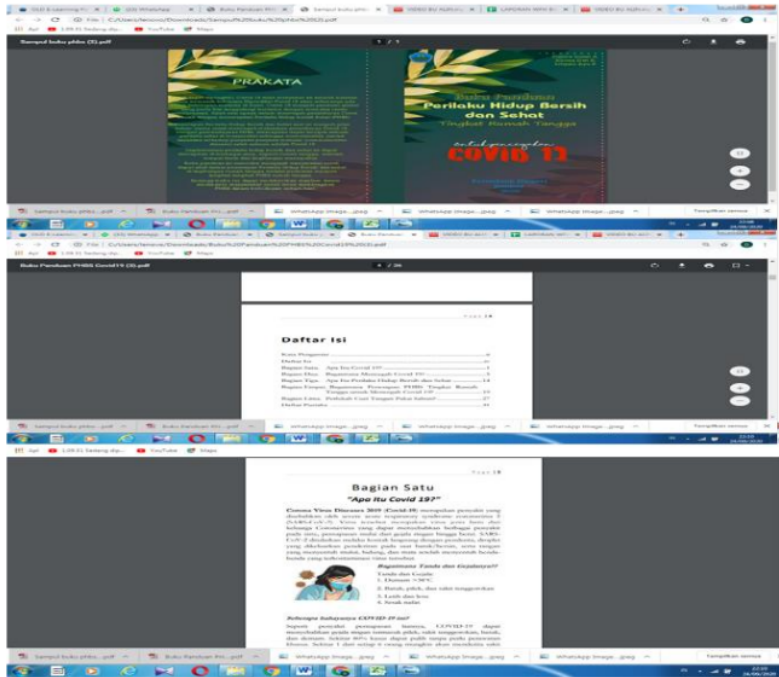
Sampul buku phbs (3).pdf

PRAKATA

Buku Panduan
Perilaku Hidup Bersih dan Sehat
Tingkat Rumah Tangga

COVID 19

Sampul buku phbs...pdf
Buku Panduan Per...pdf
WhatsApp Image....jpeg
WhatsApp Image....jpeg
WhatsApp Image....jpeg
Tampilkan semua

Buku Panduan PHBS Covid19 (3).pdf

Daftar Isi

Kata Pengantar
Daftar Isi
Bagian Satu Apa Itu Covid 19?
Bagian Dua Bagaimana Mencegah Covid 19?
Bagian Tiga Apa Itu Perilaku Hidup Bersih dan Sehat
Bagian Empat Bagaimana Penerapan PHBS Tingkat Rumah Tangga untuk Mencegah Covid 19?
Bagian Lima Praktek Cuci Tangan Pakai Sabun?
Daftar Pustaka

YouTube
Maps

Bagian Satu

"Apa Itu Covid 19?"

Corona Virus Diseases 2019 (Covid-19) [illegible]

Bagaimana Tanda dan Gejalanya?

Tanda dan Gejala
1. Demam >38°C
2. Batuk, pilek, dan sakit tenggorokan
3. Letih dan lesu
4. Sesak nafas

Seberapa bahayanya COVID-19 ini?

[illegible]

Sampul buku phbs...pdf
Buku Panduan Per...pdf
WhatsApp Image....jpeg
WhatsApp Image....jpeg
WhatsApp Image....jpeg
Tampilkan semua